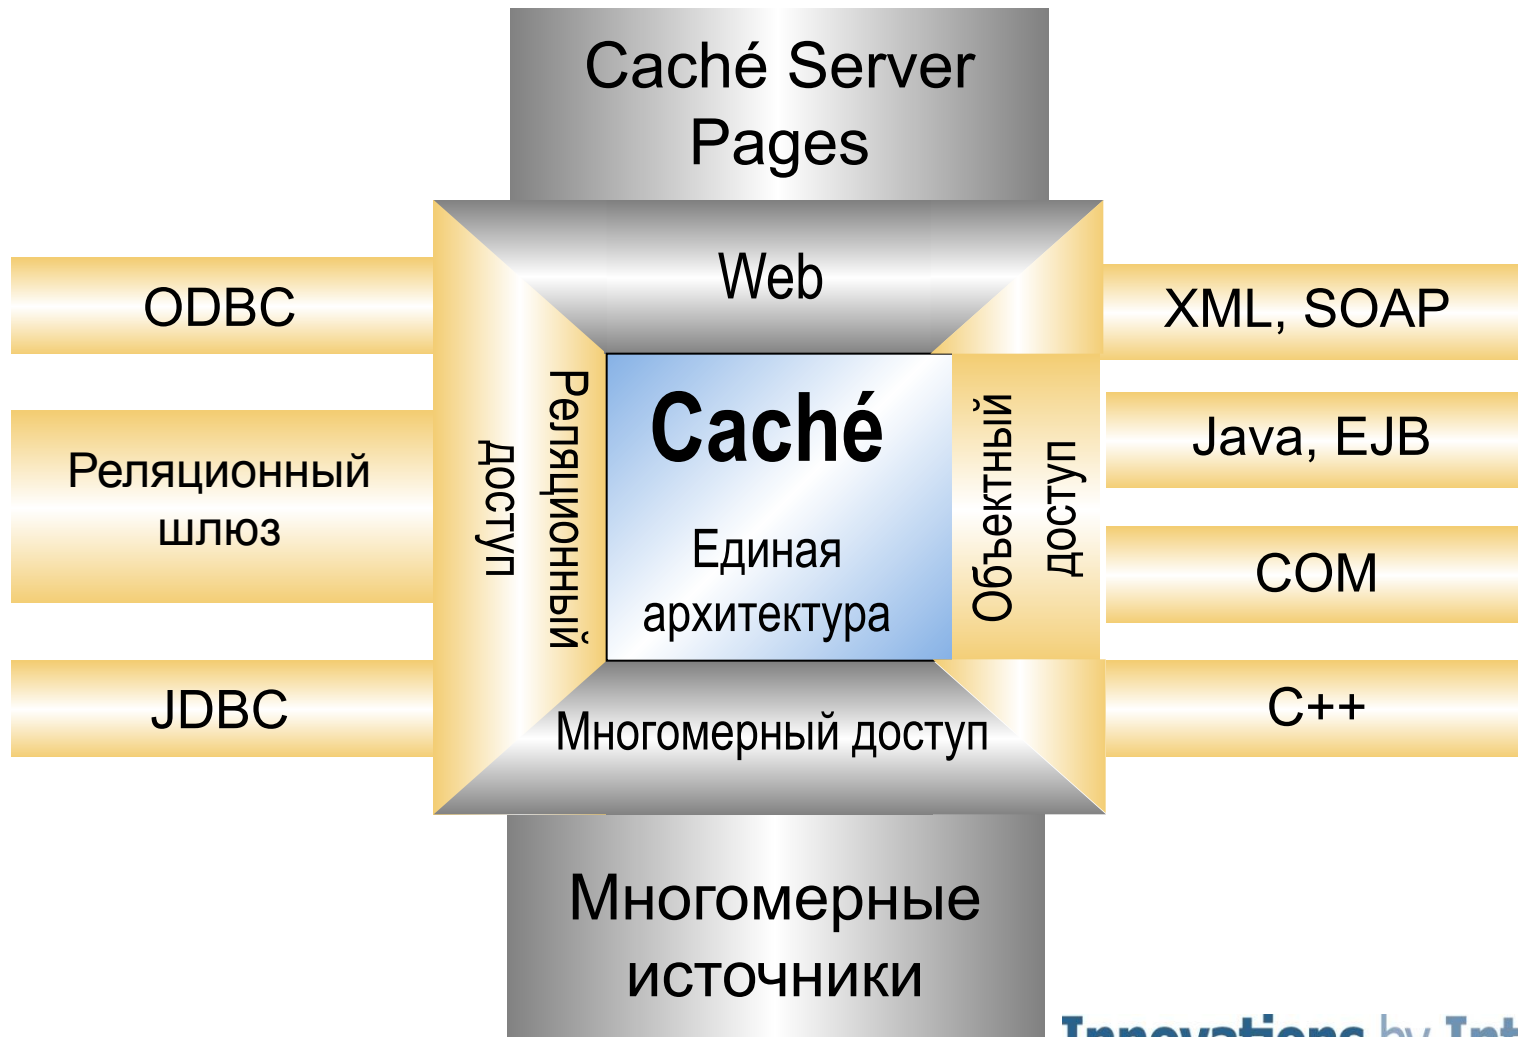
Caché Server Pages

ODBC

Реляционный шлюз

JDBC

Web

Реляционный доступ

Caché

Единая архитектура

Объектный доступ

Многомерный доступ

XML, SOAP

Java, EJB

COM

C++

Многомерные источники

Innovations by Int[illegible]